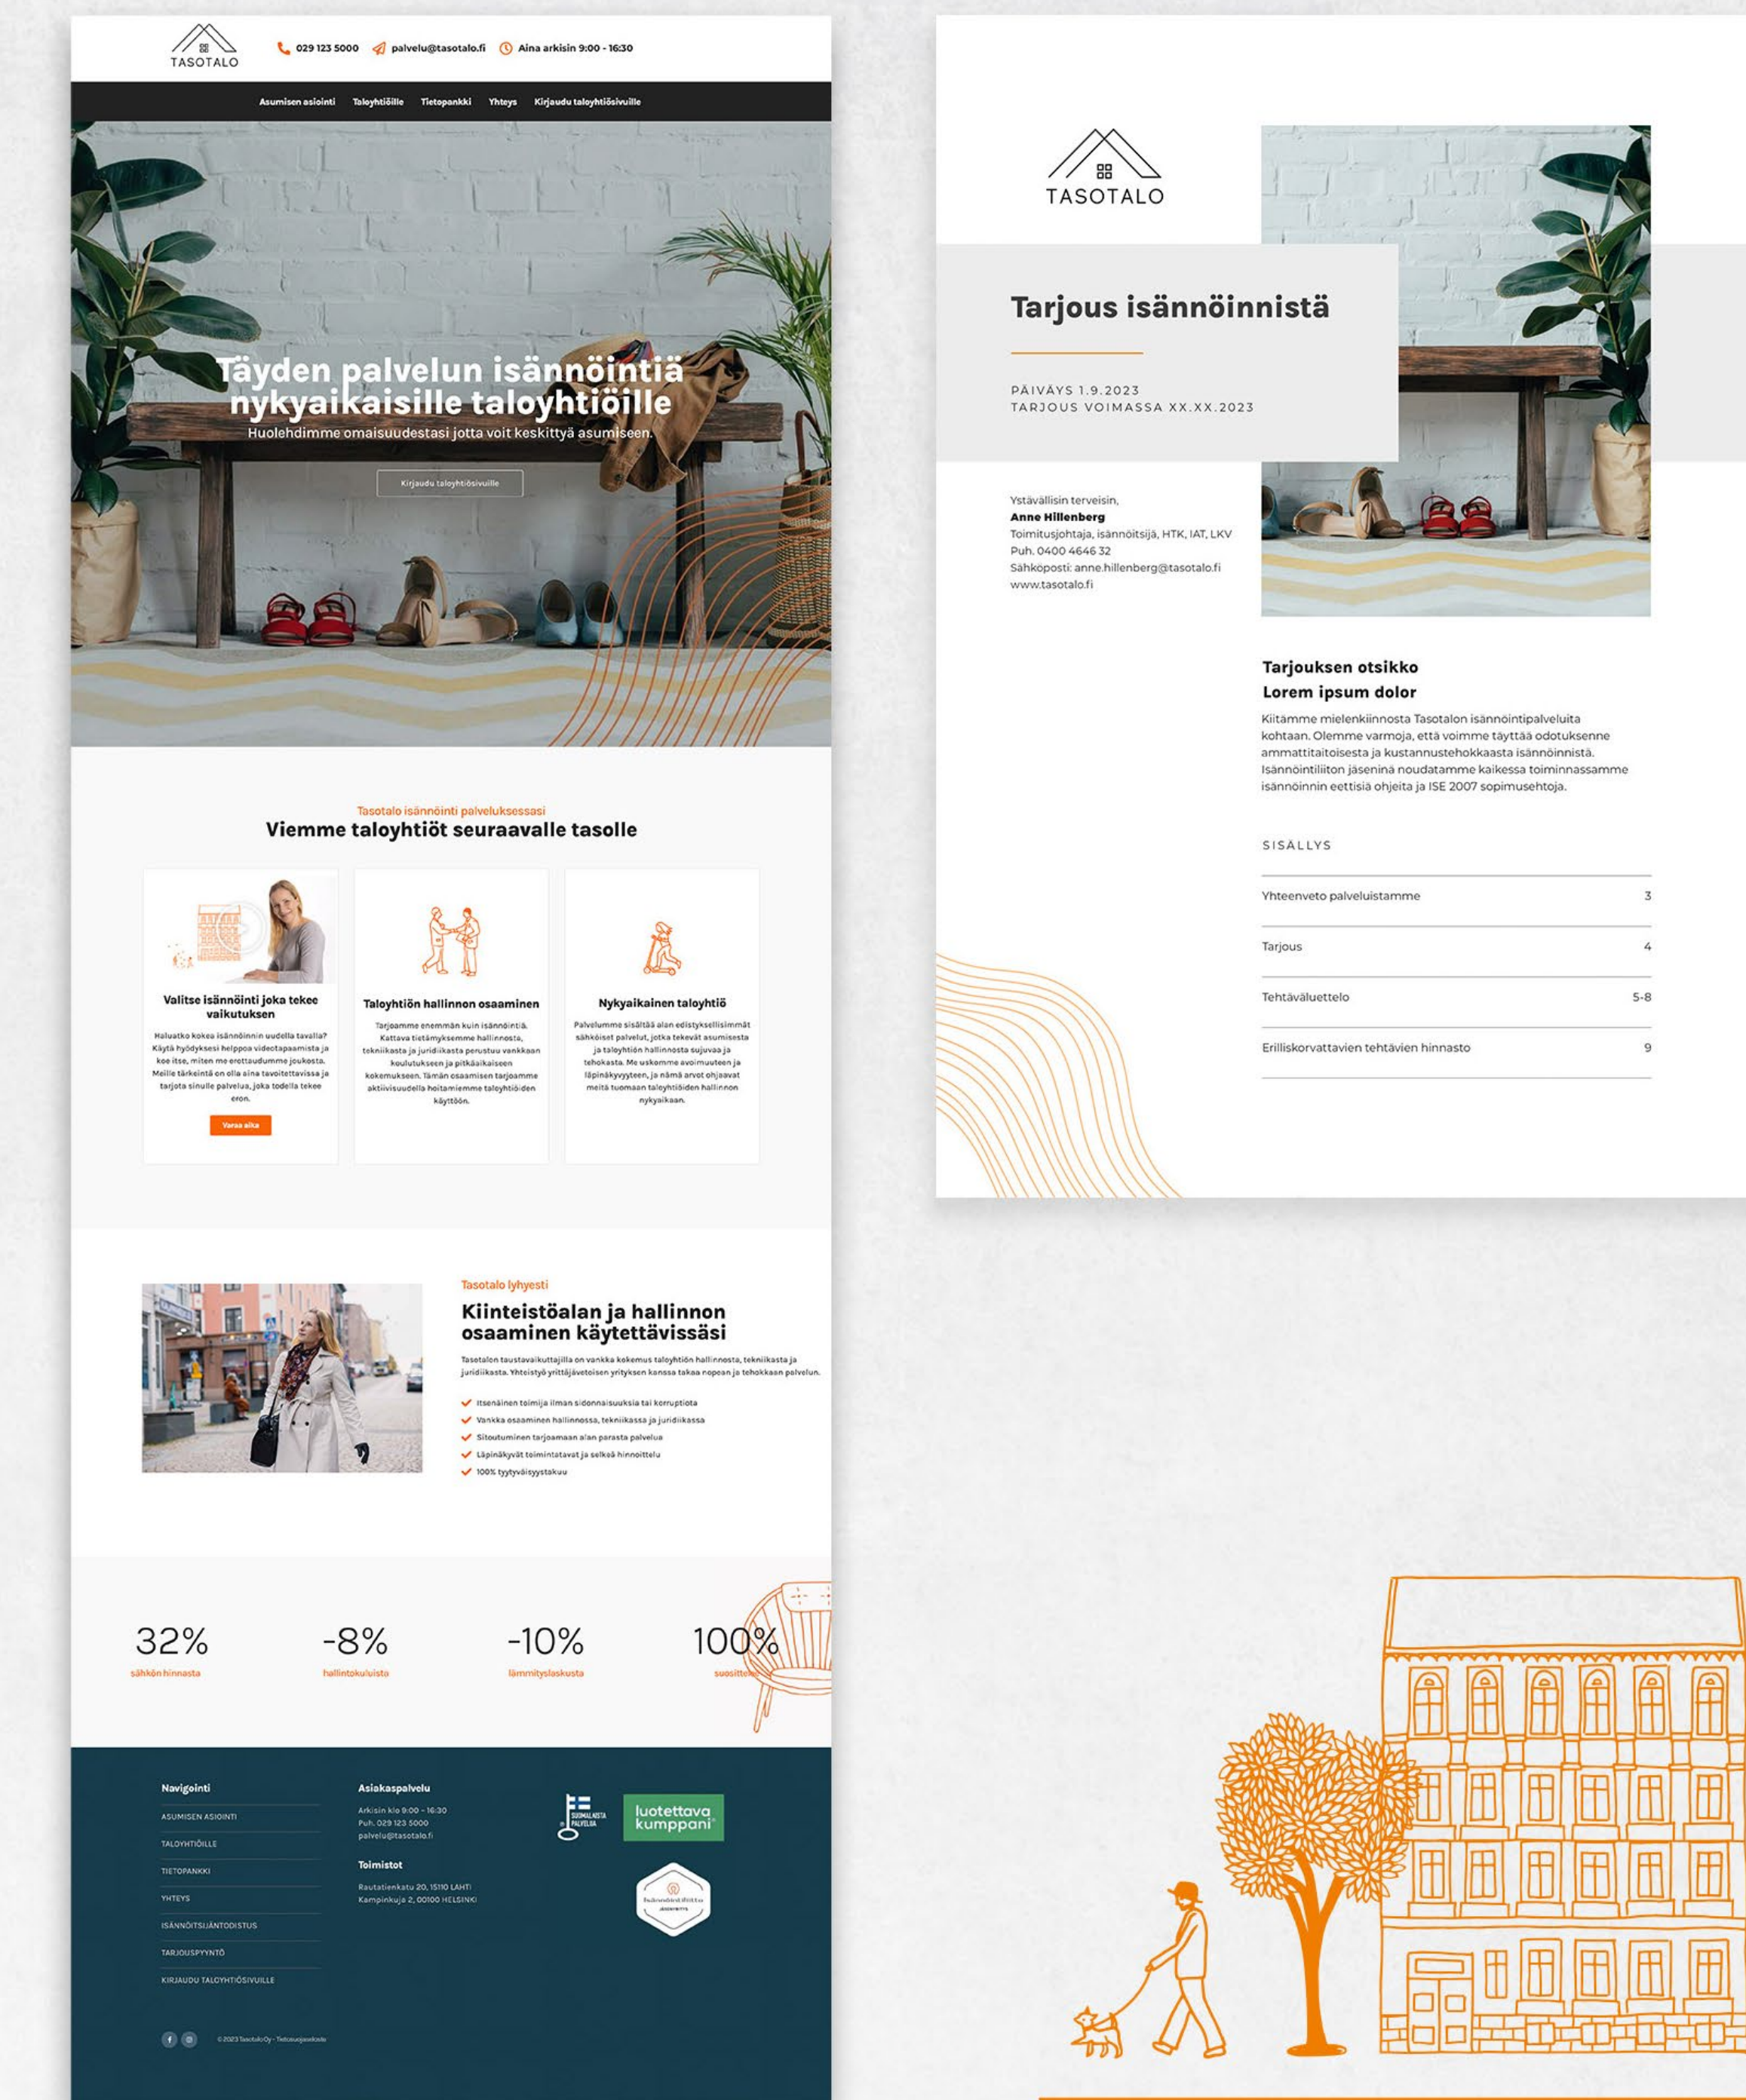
TASOTALO

029 123 5000 palvelu@tasotalo.fi Aina arkisin 9:00 - 16:30

Asumisen asiointi Taloyhtiöille Tietopankki Yhteys Kirjaudu taloyhtiösivuille

Täyden palvelun isännöintiä nykyaikaisille taloyhtiöille

Huolehdimme omaisuudestasi jotta voit keskittyä asumiseen.

Kirjaudu taloyhtiösivuille

Tasotalo isännöinti palveluksessasi

Viemme taloyhtiöt seuraavalle tasolle

Valitse isännöinti joka tekee vaikutuksen

Haluatko kokea isännöinnin uudella tavalla? Käytä hyödyksesi helppoa videotapaamista ja koe itse, miten me erottaudumme joukosta. Meille tärkeintä on olla aina tavoitettavissa ja tarjota sinulle palvelua, joka todella tekee eron.

Varaa aika

Taloyhtiön hallinnon osaaminen

Tarjoamme enemmän kuin isännöintiä. Kattava tietämyksemme hallinnosta, tekniikasta ja juridiikasta perustuu vankkaan koulutukseen ja pitkäaikaiseen kokemukseen. Tämän osaamisen tarjoamme aktiivisuudella hoitamiemme taloyhtiöiden käyttöön.

Nykyaikainen taloyhtiö

Palvelumme sisältää alan edistyksellisimmät sähköiset palvelut, jotka tekevät asumisesta ja taloyhtiön hallinnosta sujuvaa ja tehokasta. Me uskomme avoimuuteen ja läpinäkyvyyteen, ja nämä arvot ohjaavat meitä tuomaan taloyhtiöiden hallinnon nykyaikaan.

Tasotalo lyhyesti

Kiinteistöalan ja hallinnon osaaminen käytettävissäsi

Tasotalon taustavaikuttajilla on vankka kokemus taloyhtiön hallinnosta, tekniikasta ja juridiikasta. Yhteistyö yrittäjävetoisen yrityksen kanssa takaa nopean ja tehokkaan palvelun.

Itsenäinen toimija ilman sidonnaisuuksia tai korruptiota
Vankka osaaminen hallinnossa, tekniikassa ja juridiikassa
Sitoutuminen tarjoamaan alan parasta palvelua
Läpinäkyvät toimintatavat ja selkeä hinnoittelu
100% tyytyväisyystakuu

32%
sähkön hinnasta

-8%
hallintokuluista

-10%
lämmityslaskusta

100%
suosittel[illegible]

Navigointi
ASUMISEN ASIOINTI
TALOYHTIÖILLE
TIETOPANKKI
YHTEYS
ISÄNNÖITSIJÄNTODISTUS
TARJOUSPYYNTÖ
KIRJAUDU TALOYHTIÖSIVUILLE

Asiakaspalvelu
Arkisin klo 9:00 – 16:30
Puh. 029 123 5000
palvelu@tasotalo.fi

Toimistot
Rautatienkatu 20, 15110 LAHTI
Kampinkuja 2, 00100 HELSINKI

SUOMALAISTA PALVELUA

luotettava kumppani

Isännöintiliitto JÄSENYRITYS

© 2023 TasoTalo Oy - Tietosuojaseloste

TASOTALO

Tarjous isännöinnistä

PÄIVÄYS 1.9.2023
TARJOUS VOIMASSA XX.XX.2023

Ystävällisin terveisin,
Anne Hillenberg
Toimitusjohtaja, isännöitsijä, HTK, IAT, LKV
Puh. 0400 4646 32
Sähköposti: anne.hillenberg@tasotalo.fi
www.tasotalo.fi

Tarjouksen otsikko
Lorem ipsum dolor

Kiitämme mielenkiinnosta Tasotalon isännöintipalveluita kohtaan. Olemme varmoja, että voimme täyttää odotuksenne ammattitaitoisesta ja kustannustehokkaasta isännöinnistä. Isännöintiliiton jäseninä noudatamme kaikessa toiminnassamme isännöinnin eettisiä ohjeita ja ISE 2007 sopimusehtoja.

SISÄLLYS

| | |
|---|---|
| Yhteenveto palveluistamme | 3 |
| Tarjous | 4 |
| Tehtäväluettelo | 5-8 |
| Erilliskorvattavien tehtävien hinnasto | 9 |